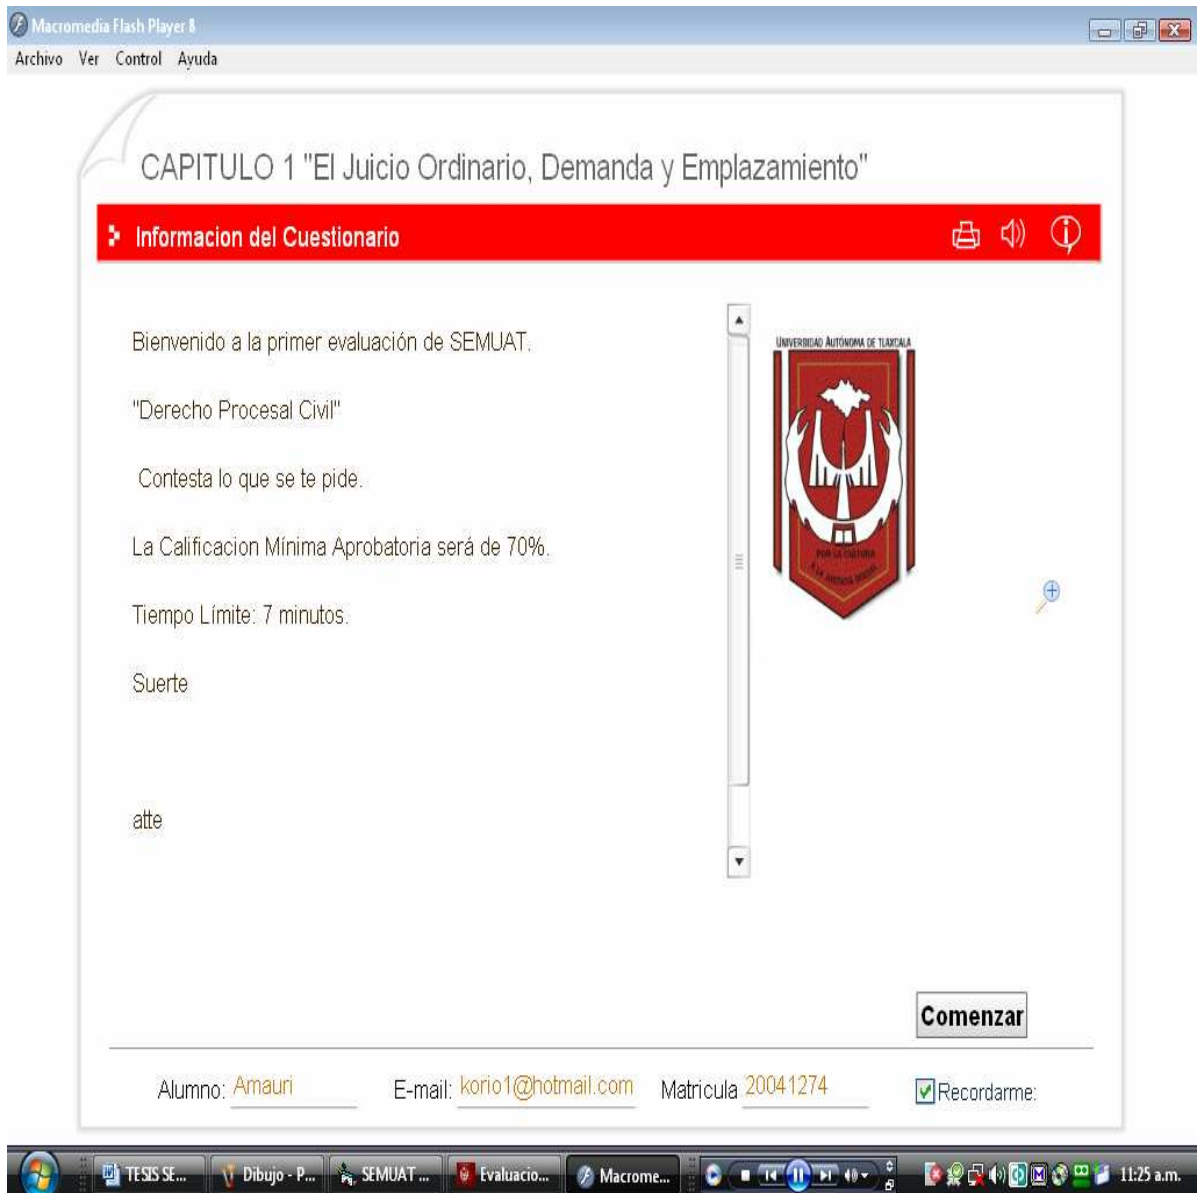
Macromedia Flash Player 8

Archivo Ver Control Ayuda

CAPITULO 1 "El Juicio Ordinario, Demanda y Emplazamiento"

Informacion del Cuestionario

Bienvenido a la primer evaluación de SEMUAT.

"Derecho Procesal Civil"

Contesta lo que se te pide.

La Calificacion Mínima Aprobatoria será de 70%.

Tiempo Límite: 7 minutos.

Suerte

atte

UNIVERSIDAD AUTÓNOMA DE TLAXCALA

POR LA CULTURA A LA JUSTICIA SOCIAL

Comenzar

Alumno: Amauri E-mail: korio1@hotmail.com Matricula 20041274 Recordarme:

TESIS SE... Dibujo - P... SEMUAT ... Evaluacio... Macrome... 11:25 a.m.